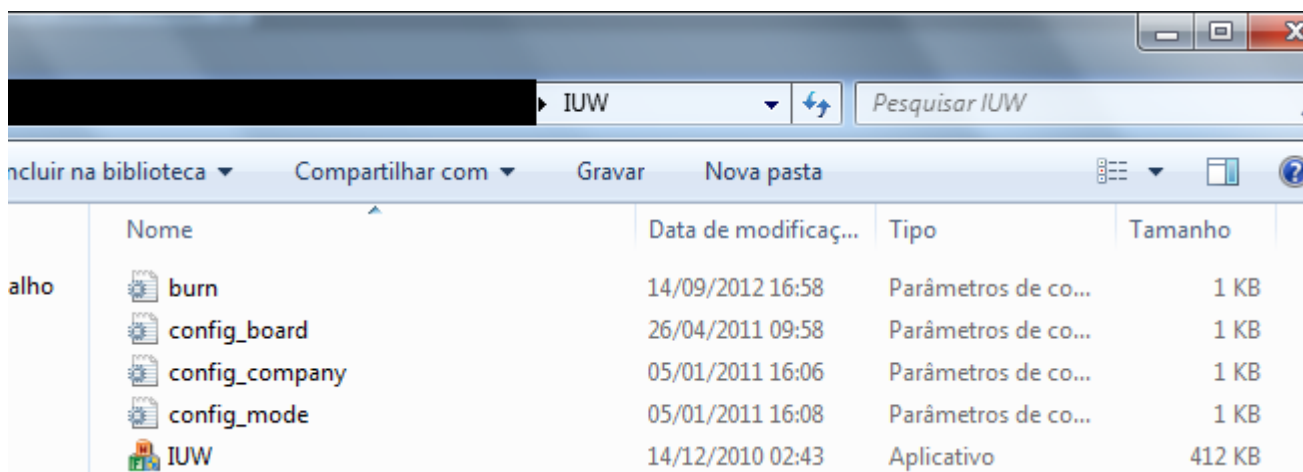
IUW
Pesquisar IUW

ncluir na biblioteca ▼ Compartilhar com ▼ Gravar Nova pasta

alho

| Nome | Data de modificaç... | Tipo | Tamanho |
|---|---|---|---|
| burn | 14/09/2012 16:58 | Parâmetros de co... | 1 KB |
| config_board | 26/04/2011 09:58 | Parâmetros de co... | 1 KB |
| config_company | 05/01/2011 16:06 | Parâmetros de co... | 1 KB |
| config_mode | 05/01/2011 16:08 | Parâmetros de co... | 1 KB |
| IUW | 14/12/2010 02:43 | Aplicativo | 412 KB |